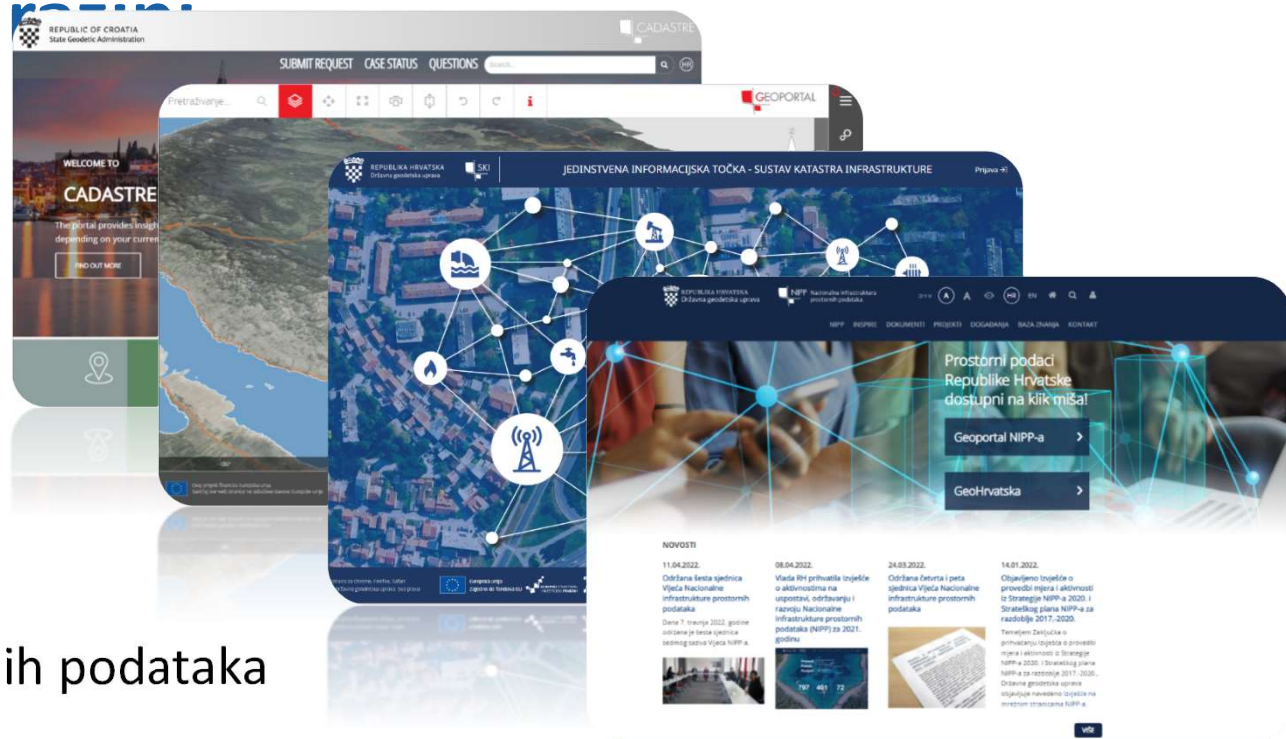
razini

REPUBLIC OF CROATIA
State Geodetic Administration

CADASTRE

SUBMIT REQUEST CASE STATUS QUESTIONS Search...

HR

WELCOME TO

CADASTRE

The portal provides insigh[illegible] depending on your curren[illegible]

FIND OUT MORE

Pretraživanje...

GEOPORTAL

REPUBLIKA HRVATSKA
Državna geodetska uprava

SKI

JEDINSTVENA INFORMACIJSKA TOČKA - SUSTAV KATASTRA INFRASTRUKTURE

Prijava

REPUBLIKA HRVATSKA
Državna geodetska uprava

NIPP Nacionalna infrastruktura prostornih podataka

HR EN

NIPP INSPIRE DOKUMENTI PROJEKTI DOGAĐANJA BAZA ZNANJA KONTAKT

Prostorni podaci Republike Hrvatske dostupni na klik miša!

Geoportal NIPP-a

GeoHrvatska

NOVOSTI

11.04.2022.
Održana šesta sjednica Vijeća Nacionalne infrastrukture prostornih podataka
Dana 7. travnja 2022. godine održana je šesta sjednica sedmog sazıva Vijeća NIPP-a.

08.04.2022.
Vlada RH prihvatila Izvješće o aktivnostima na uspostavi, održavanju i razvoju Nacionalne infrastrukture prostornih podataka (NIPP) za 2021. godinu

24.03.2022.
Održana četvrta i peta sjednica Vijeća Nacionalne infrastrukture prostornih podataka

14.01.2022.
Objavljeno Izvješće o provedbi mjera i aktivnosti iz Strategije NIPP-a 2020. i Strateškog plana NIPP-a za razdoblje 2017.-2020.
Temeljem Zaključka o prihvaćanju Izvješća o provedbi mjera i aktivnosti iz Strategije NIPP-a 2020. i Strateškog plana NIPP-a za razdoblje 2017.-2020., Državna geodetska uprava objavljuje navedeno izvješće na mrežnim stranicama NIPP-a.

797 461 72

više

ih podataka